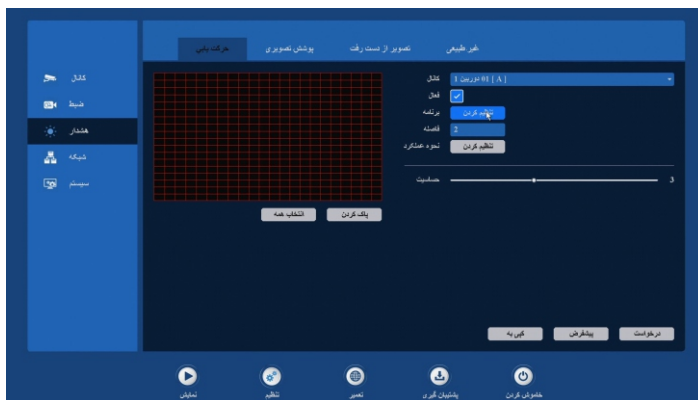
حرکت یابی
پوشش تصویری
تصویر از دست رفت
غیر طبیعی

کانال
ضبط
هشدار
شبکه
سیستم

کانال
1 دوربین 01 [ A ]
فعال
برنامه
تنظیم کردن
فاصله
2
نحوه عملکرد
تنظیم کردن
حساسیت
3

انتخاب همه
پاک کردن

درخواست
پیشفرض
کپی به

نمایش
تنظیم
تعمیر
پشتیبان گیری
خاموش کردن